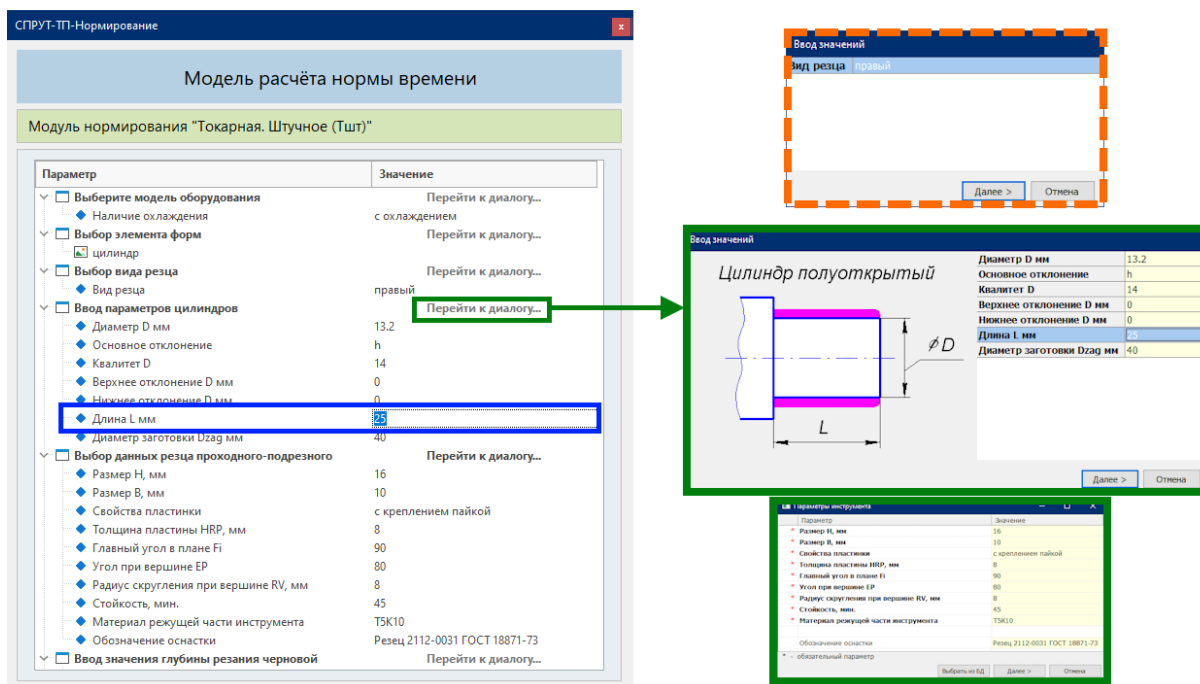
СПРУТ-ТП-Нормирование

x

Модель расчёта нормы времени

Модуль нормирования "Токарная. Штучное (Тшт)"

| Параметр | Значение |
|---|---|
| Выберите модель оборудования | Перейти к диалогу... |
| Наличие охлаждения | с охлаждением |
| Выбор элемента форм | Перейти к диалогу... |
| цилиндр | |
| Выбор вида резца | Перейти к диалогу... |
| Вид резца | правый |
| Ввод параметров цилиндров | Перейти к диалогу... |
| Диаметр D мм | 13.2 |
| Основное отклонение | h |
| Квалитет D | 14 |
| Верхнее отклонение D мм | 0 |
| Нижнее отклонение D мм | 0 |
| Длина L мм | 25 |
| Диаметр заготовки Dzag мм | 40 |
| Выбор данных резца проходного-подрезного | Перейти к диалогу... |
| Размер H, мм | 16 |
| Размер B, мм | 10 |
| Свойства пластинки | с креплением пайкой |
| Толщина пластины HRP, мм | 8 |
| Главный угол в плане Fi | 90 |
| Угол при вершине EP | 80 |
| Радиус скругления при вершине RV, мм | 8 |
| Стойкость, мин. | 45 |
| Материал режущей части инструмента | T5K10 |
| Обозначение оснастки | Резец 2112-0031 ГОСТ 18871-73 |
| Ввод значения глубины резания черновой | Перейти к диалогу... |

Ввод значений

Вид резца правый

Далее > Отмена

Ввод значений

Цилиндр полуоткрытый

$\phi D$

L

| | |
|---|---|
| Диаметр D мм | 13.2 |
| Основное отклонение | h |
| Квалитет D | 14 |
| Верхнее отклонение D мм | 0 |
| Нижнее отклонение D мм | 0 |
| Длина L мм | 25 |
| Диаметр заготовки Dzag мм | 40 |

Далее > Отмена

Параметры инструмента

| Параметр | Значение |
|---|---|
| * Размер H, мм | 16 |
| * Размер B, мм | 10 |
| * Свойства пластинки | с креплением пайкой |
| * Толщина пластины HRP, мм | 8 |
| * Главный угол в плане Fi | 90 |
| * Угол при вершине EP | 80 |
| * Радиус скругления при вершине RV, мм | 8 |
| * Стойкость, мин. | 45 |
| * Материал режущей части инструмента | T5K10 |
| Обозначение оснастки | Резец 2112-0031 ГОСТ 18871-73 |

* - обязательный параметр

Выбрать из БД Далее > Отмена